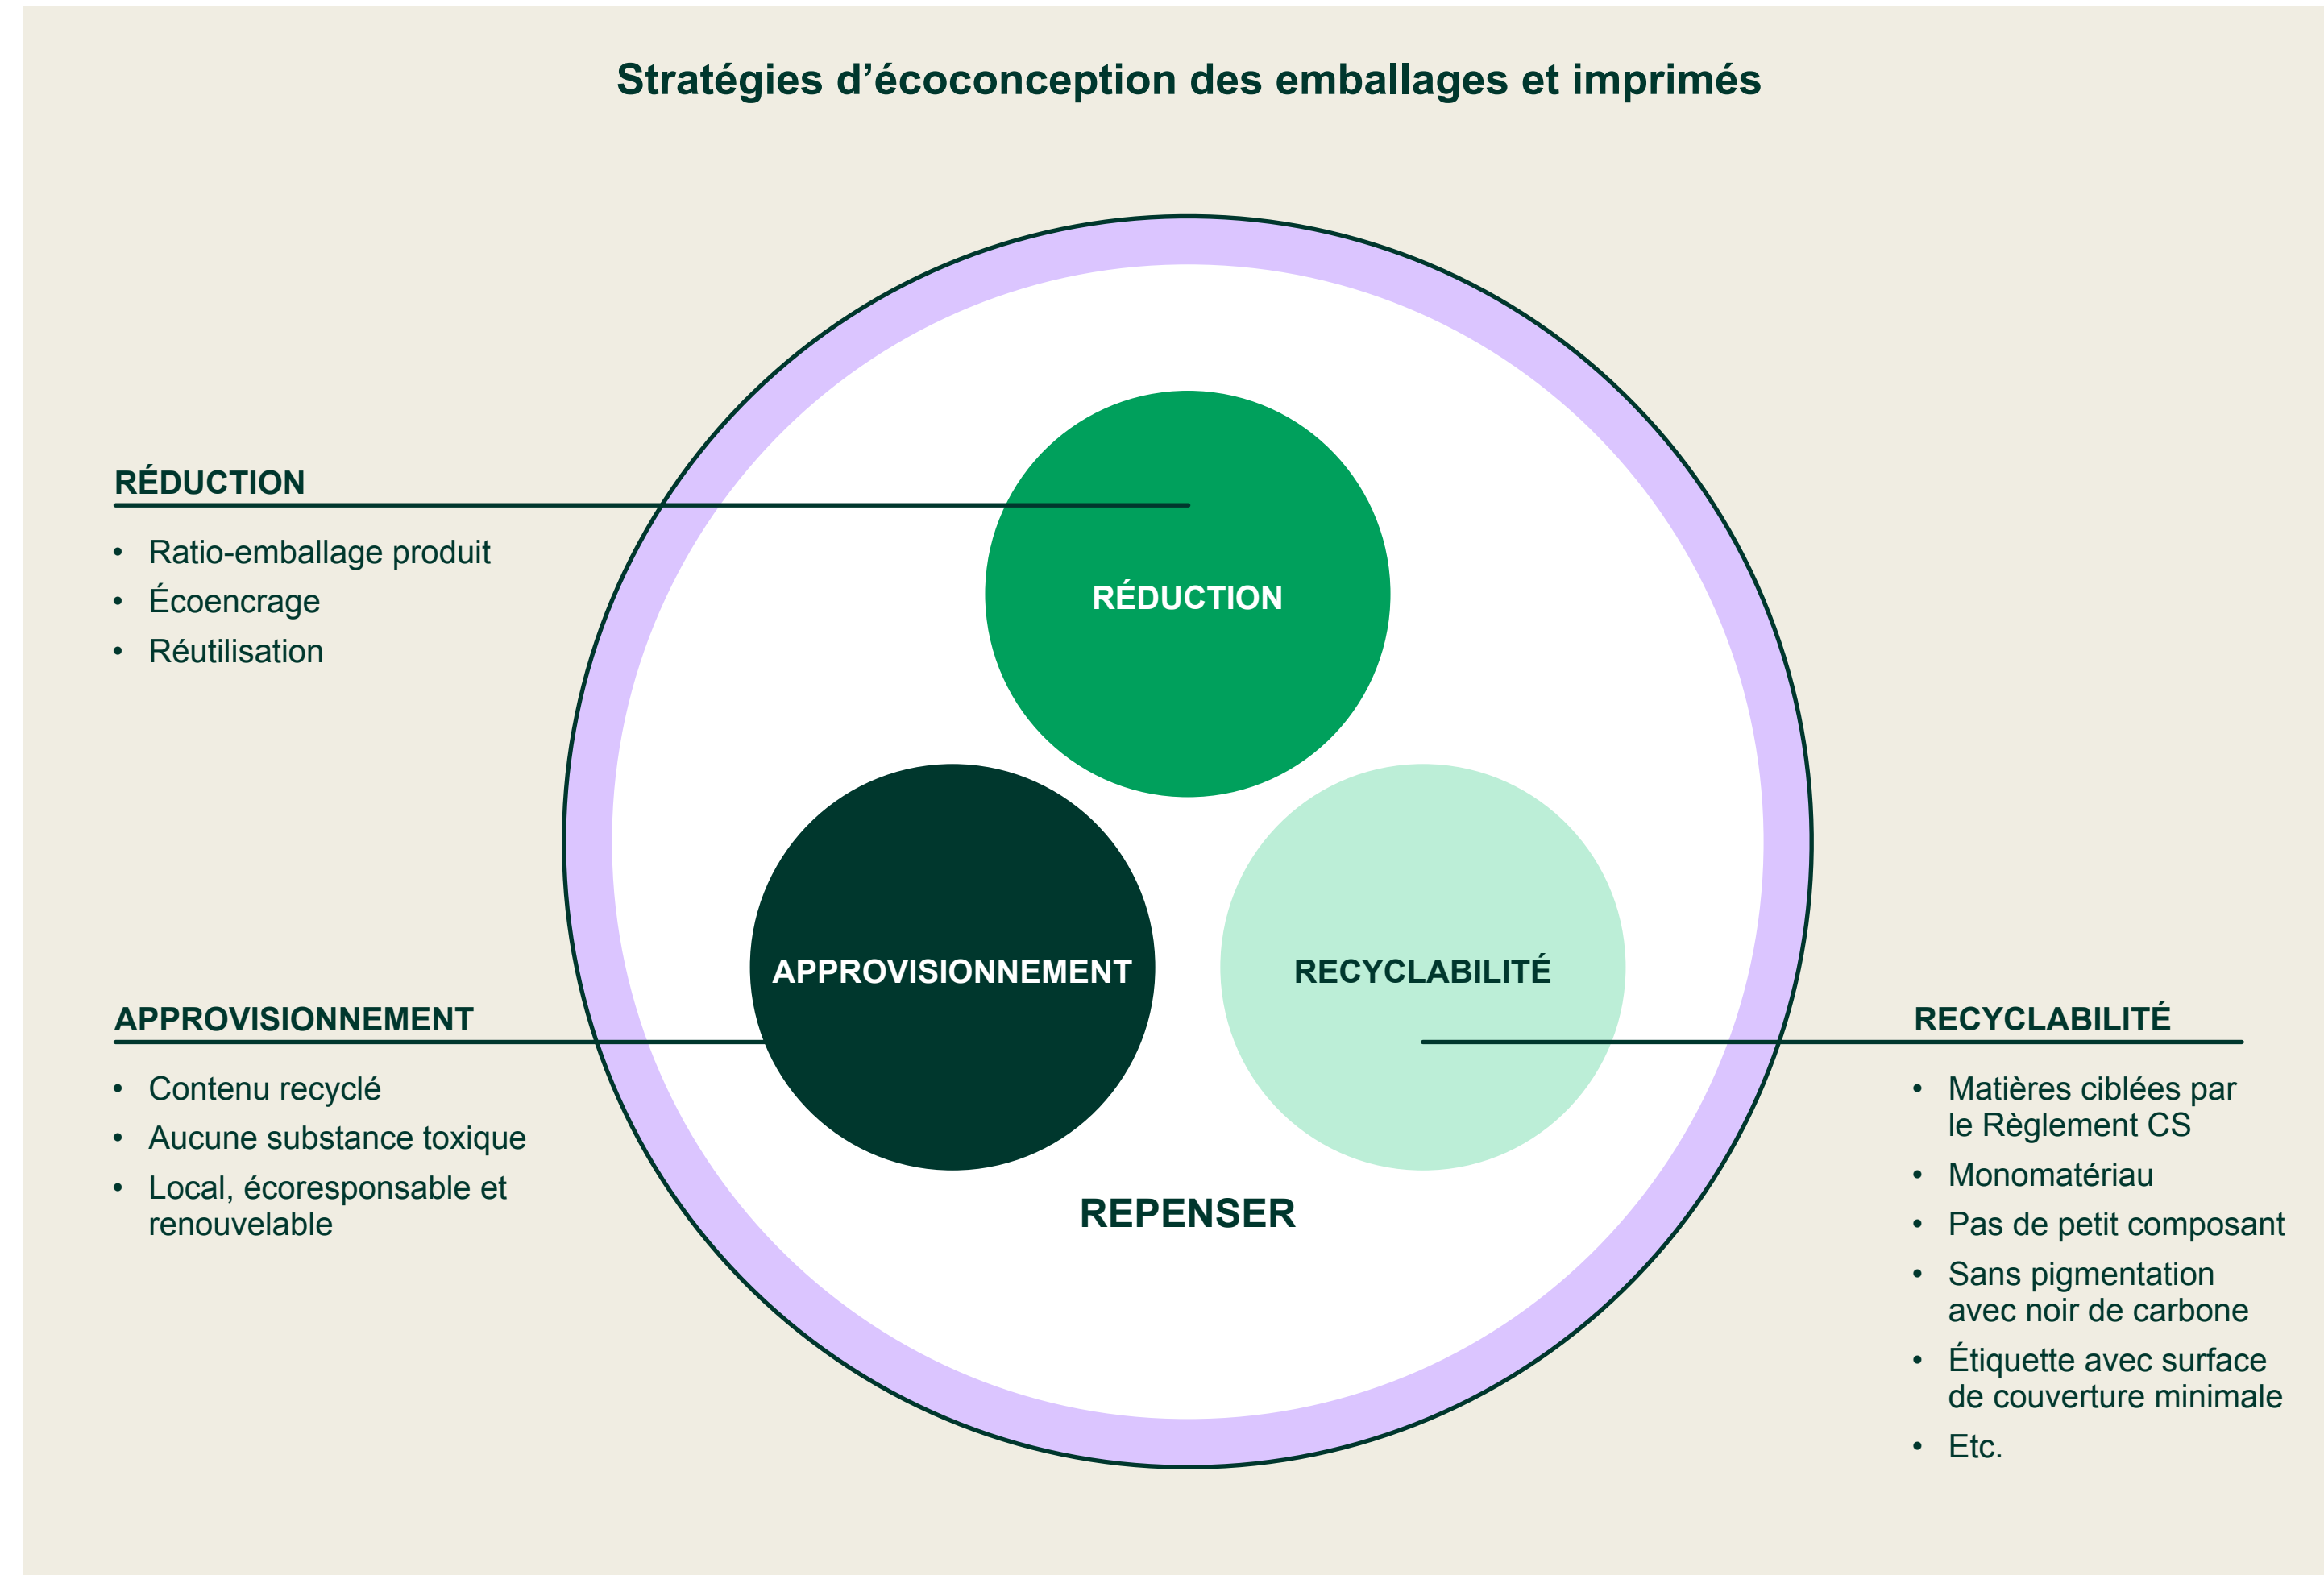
Stratégies d’écoconception des emballages et imprimés

RÉDUCTION

- Ratio-emballage produit
- Écoencrage
- Réutilisation

RÉDUCTION

APPROVISIONNEMENT

RECYCLABILITÉ

REPENSER

APPROVISIONNEMENT

- Contenu recyclé
- Aucune substance toxique
- Local, écoresponsable et renouvelable

RECYCLABILITÉ

- Matières ciblées par le Règlement CS
- Monomatériau
- Pas de petit composant
- Sans pigmentation avec noir de carbone
- Étiquette avec surface de couverture minimale
- Etc.